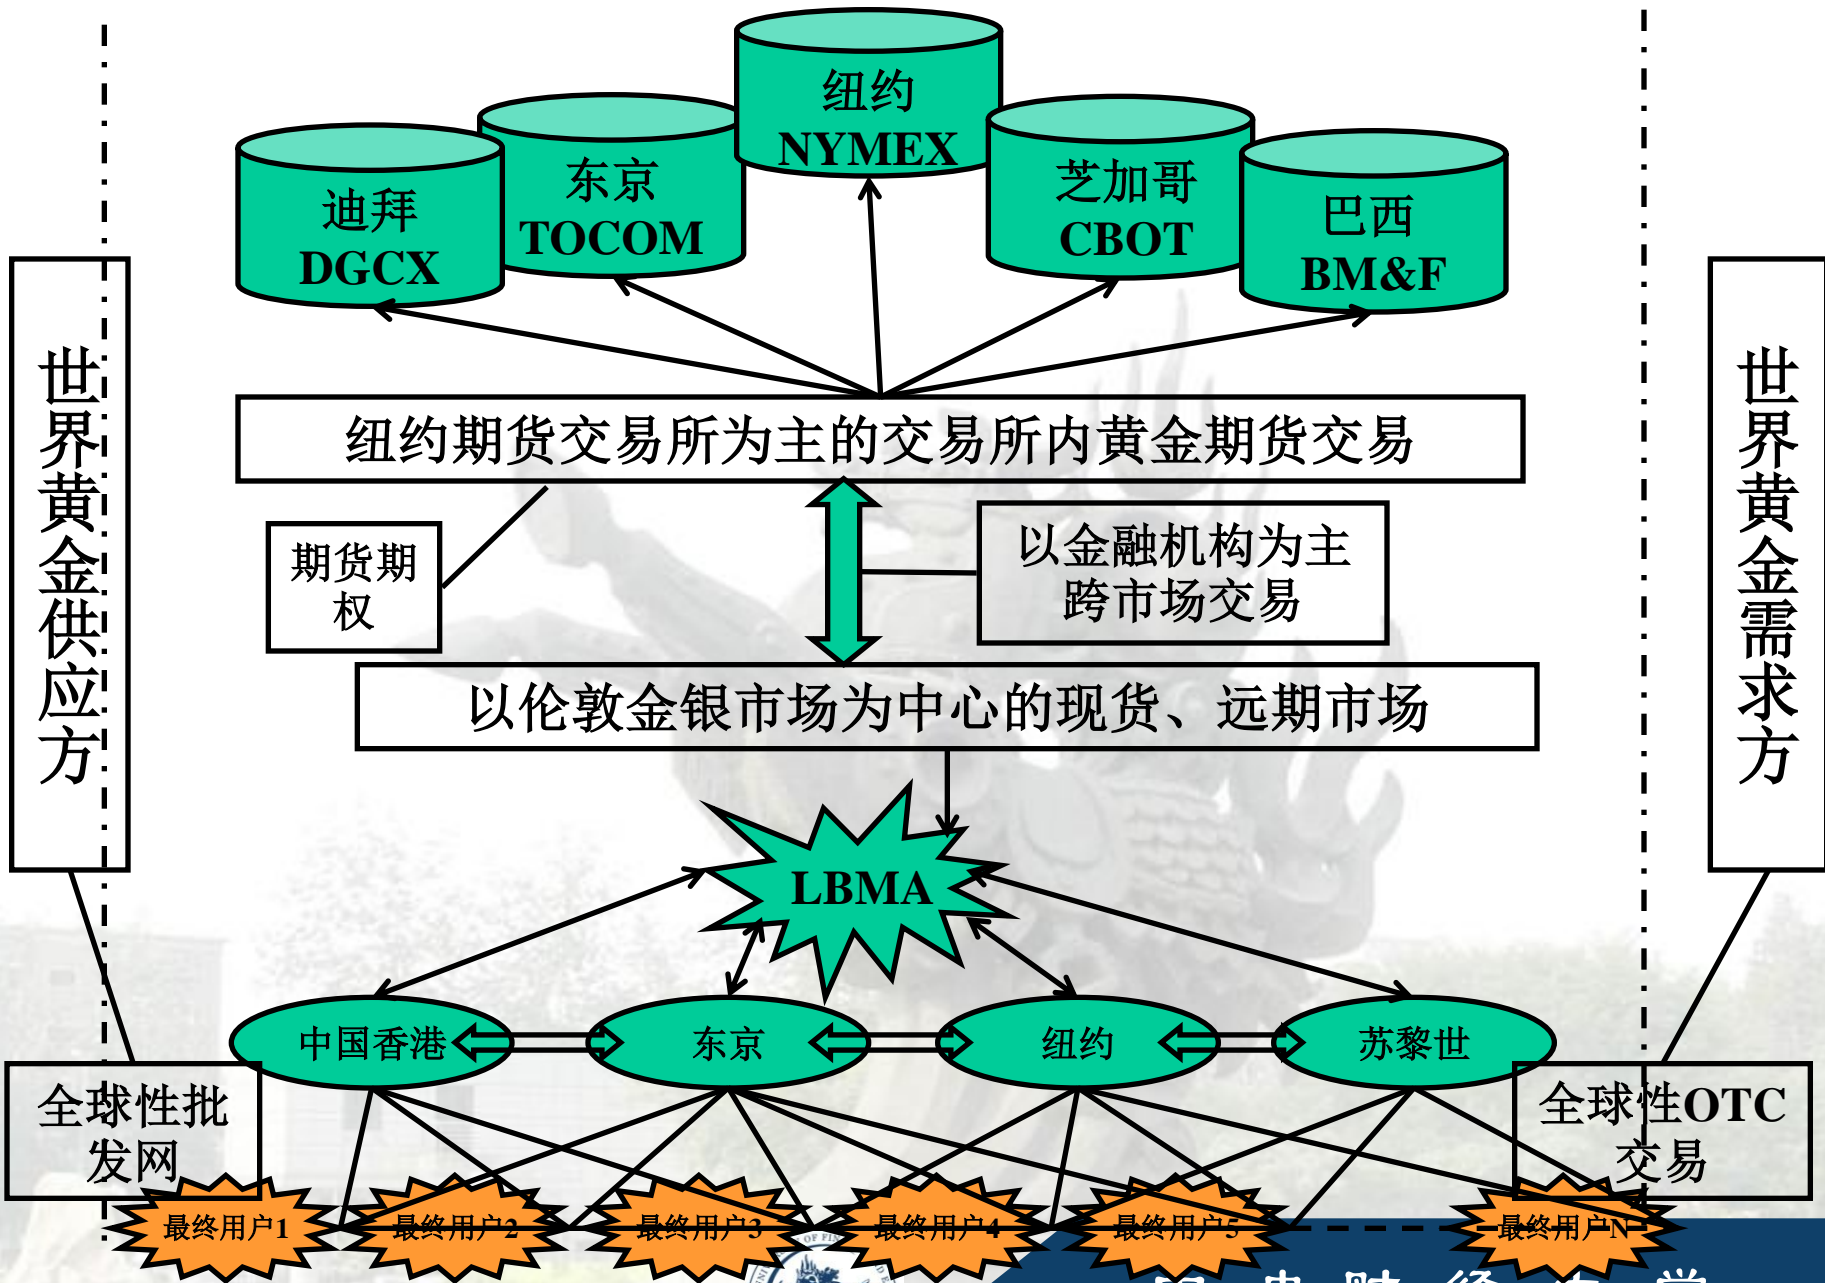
纽约
NYMEX

东京
TOCOM

迪拜
DGCX

芝加哥
CBOT

巴西
BM&F

世界黄金供应方

世界黄金需求方

纽约期货交易所为主的交易所内黄金期货交易

期货期权

以金融机构为主跨市场交易

以伦敦金银市场为中心的现货、远期市场

LBMA

中国香港

东京

纽约

苏黎世

全球性批发网

全球性OTC交易

最终用户1

最终用户2

最终用户3

最终用户4

最终用户5

最终用户N